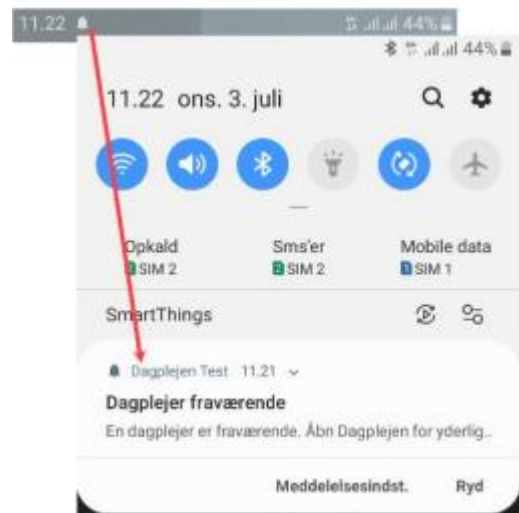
11.22 44%

44%

11.22 ons. 3. juli

Opkald
SIM 2

Sms'er
SIM 2

Mobile data
SIM 1

SmartThings

Dagplejen Test 11.21

Dagplejer fraværende

En dagplejer er fraværende. Åbn Dagplejen for yderlig...

Meddelelsesindst.

Ryd